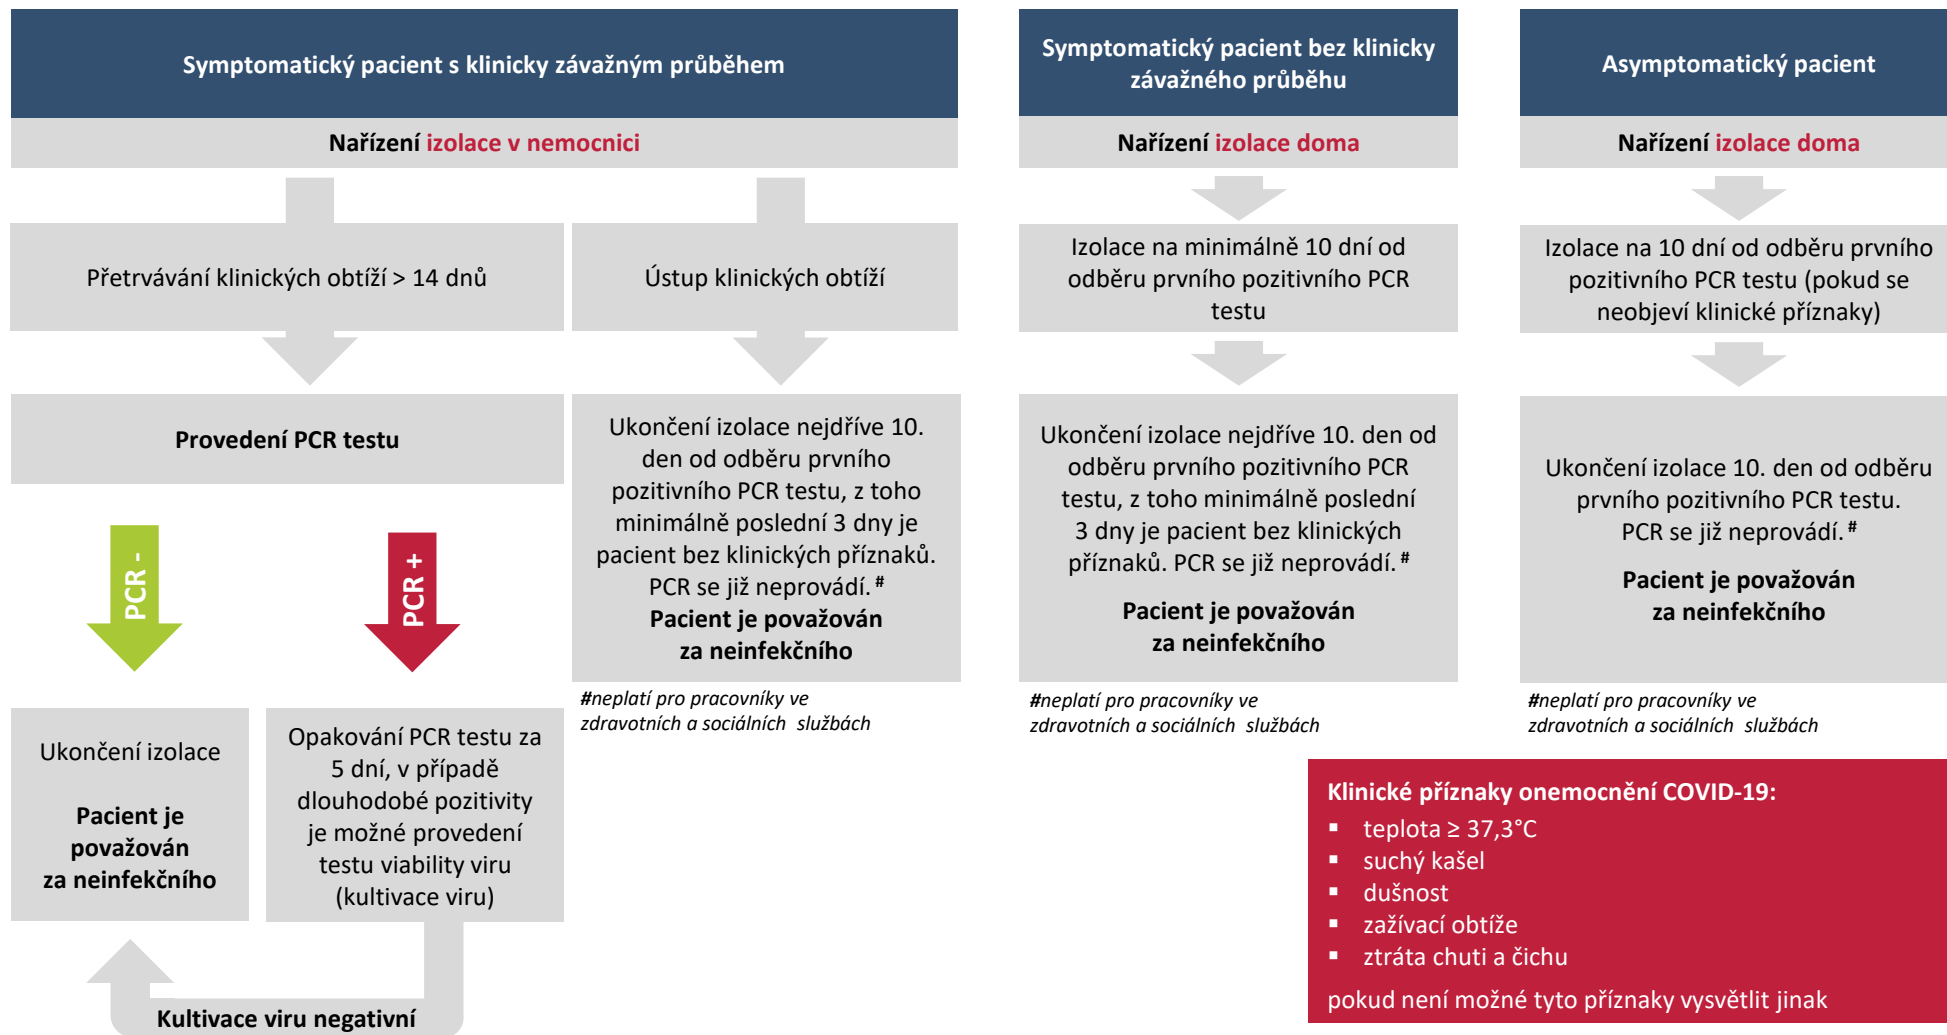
Symptomatický pacient s klinicky závažným průběhem

Nařízení izolace v nemocnici

Přetrvávání klinických obtíží > 14 dnů

Ústup klinických obtíží

Provedení PCR testu

PCR -

PCR +

Ukončení izolace

Pacient je považován za neinfekčního

Opakování PCR testu za 5 dní, v případě dlouhodobé pozitivity je možné provedení testu viability viru (kultivace viru)

Kultivace viru negativní

Ukončení izolace nejdříve 10. den od odběru prvního pozitivního PCR testu, z toho minimálně poslední 3 dny je pacient bez klinických příznaků. PCR se již neprovádí. #

Pacient je považován za neinfekčního

#neplatí pro pracovníky ve zdravotních a sociálních službách

Symptomatický pacient bez klinicky závažného průběhu

Nařízení izolace doma

Izolace na minimálně 10 dní od odběru prvního pozitivního PCR testu

Ukončení izolace nejdříve 10. den od odběru prvního pozitivního PCR testu, z toho minimálně poslední 3 dny je pacient bez klinických příznaků. PCR se již neprovádí. #

Pacient je považován za neinfekčního

#neplatí pro pracovníky ve zdravotních a sociálních službách

Asymptomatický pacient

Nařízení izolace doma

Izolace na 10 dní od odběru prvního pozitivního PCR testu (pokud se neobjeví klinické příznaky)

Ukončení izolace 10. den od odběru prvního pozitivního PCR testu. PCR se již neprovádí. #

Pacient je považován za neinfekčního

#neplatí pro pracovníky ve zdravotních a sociálních službách

Klinické příznaky onemocnění COVID-19:
- teplota ≥ 37,3°C
- suchý kašel
- dušnost
- zažívací obtíže
- ztráta chuti a čichu

pokud není možné tyto příznaky vysvětlit jinak